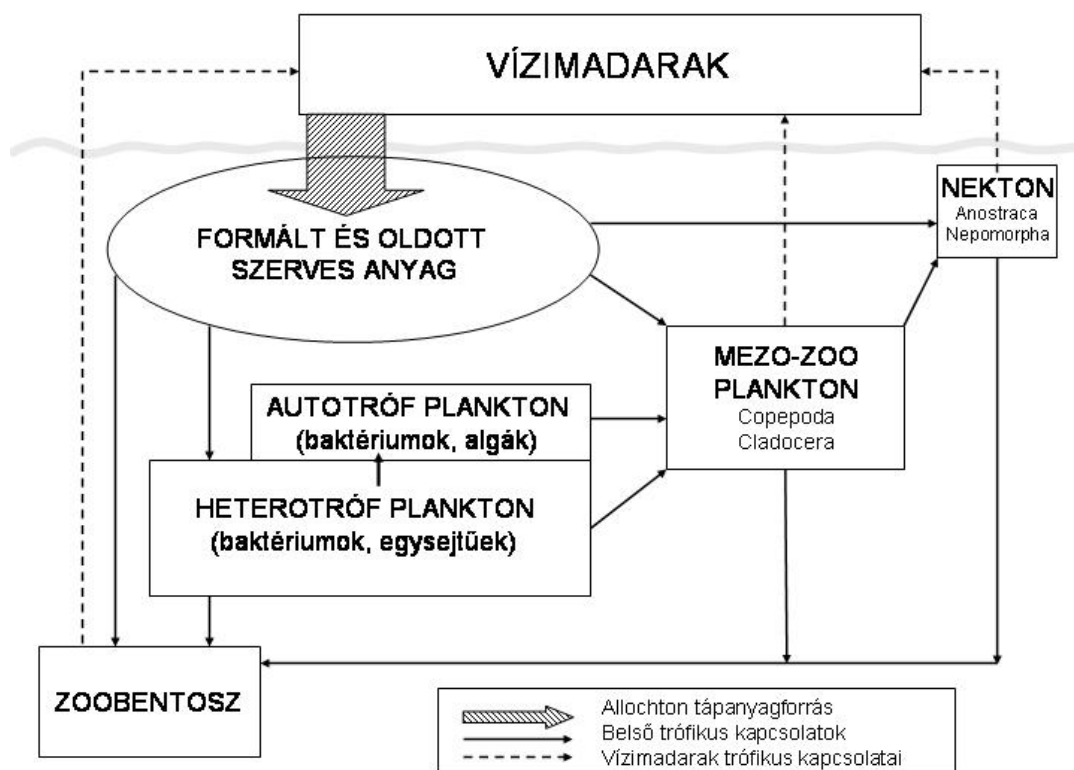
VÍZIMADARAK

NEKTON
Anostraca
Nepomorpha

FORMÁLT ÉS OLDOTT SZERVES ANYAG

MEZO-ZOO PLANKTON
Copepoda
Cladocera

AUTOTRÓF PLANKTON
(baktériumok, algák)

HETEROTRÓF PLANKTON
(baktériumok, egysejtűek)

ZOOBENTOSZ

Allochton tápanyagforrás
Belső trófikus kapcsolatok
Vízimadarak trófikus kapcsolatai